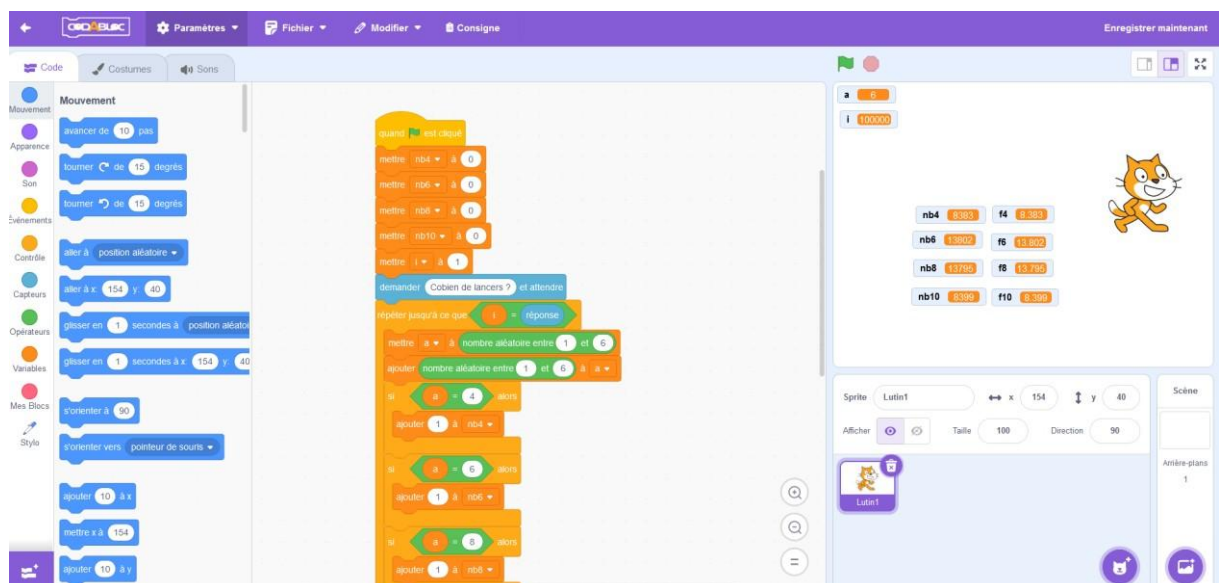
CODABLOC Paramètres Fichier Modifier Consigne Enregistrer maintenant

Code Costumes Sons

Mouvement Apparence Son Événements Contrôle Capteurs Opérateurs Variables Mes Blocs Stylo

Mouvement

avancer de 10 pas
tourner de 15 degrés
tourner de 15 degrés
aller à position aléatoire
aller à x: 154 y: 40
glisser en 1 secondes à position aléatoi
glisser en 1 secondes à x: 154 y: 40
s'orienter à 90
s'orienter vers pointeur de souris
ajouter 10 à x
mettre x à 154
ajouter 10 à y

quand est cliqué
mettre nb4 à 0
mettre nb6 à 0
mettre nb8 à 0
mettre nb10 à 0
mettre i à 1
demander Cobien de lancers ? et attendre
répéter jusqu'à ce que i = réponse
mettre a à nombre aléatoire entre 1 et 6
ajouter nombre aléatoire entre 1 et 6 à a
si a = 4 alors
ajouter 1 à nb4
si a = 6 alors
ajouter 1 à nb6
si a = 8 alors
ajouter 1 à nb8

a 8
i 100000
nb4 8383 f4 8.383
nb6 13802 f6 13.802
nb8 13795 f8 13.795
nb10 8399 f10 8.399

Sprite Lutin1 x 154 y 40
Afficher Taille 100 Direction 90
Lutin1
Scène
Arrière-plans
1